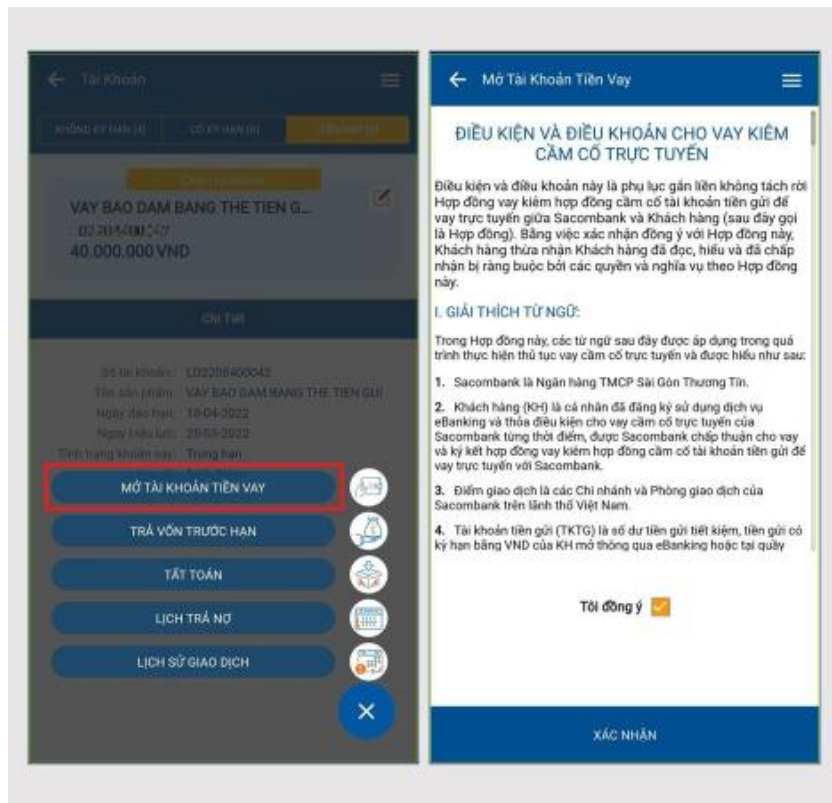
Tài Khoản

KHÔNG KỲ HẠN (4) | CÓ KỲ HẠN (0) | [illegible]

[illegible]

VAY BAO DAM BANG THE TIEN G...
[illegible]
40.000.000 VND

Chi Tiết

Số tài khoản: LD2208400042
Tên sản phẩm: VAY BAO DAM BANG THE TIEN GUI
Ngày đáo hạn: 18-04-2022
Ngày hiệu lực: 28-03-2022
Tình trạng khoản vay: Trong hạn

MỞ TÀI KHOẢN TIỀN VAY
TRẢ VỐN TRƯỚC HẠN
TẤT TOÁN
LỊCH TRẢ NỢ
LỊCH SỬ GIAO DỊCH

Mở Tài Khoản Tiền Vay

ĐIỀU KIỆN VÀ ĐIỀU KHOẢN CHO VAY KIÊM CẦM CỐ TRỰC TUYẾN

Điều kiện và điều khoản này là phụ lục gắn liền không tách rời Hợp đồng vay kiêm hợp đồng cầm cố tài khoản tiền gửi để vay trực tuyến giữa Sacombank và Khách hàng (sau đây gọi là Hợp đồng). Bằng việc xác nhận đồng ý với Hợp đồng này, Khách hàng thừa nhận Khách hàng đã đọc, hiểu và đã chấp nhận bị ràng buộc bởi các quyền và nghĩa vụ theo Hợp đồng này.

I. GIẢI THÍCH TỪ NGỮ:

Trong Hợp đồng này, các từ ngữ sau đây được áp dụng trong quá trình thực hiện thủ tục vay cầm cố trực tuyến và được hiểu như sau:

1. Sacombank là Ngân hàng TMCP Sài Gòn Thương Tín.

2. Khách hàng (KH) là cá nhân đã đăng ký sử dụng dịch vụ eBanking và thỏa điều kiện cho vay cầm cố trực tuyến của Sacombank từng thời điểm, được Sacombank chấp thuận cho vay và ký kết hợp đồng vay kiêm hợp đồng cầm cố tài khoản tiền gửi để vay trực tuyến với Sacombank.

3. Điểm giao dịch là các Chi nhánh và Phòng giao dịch của Sacombank trên lãnh thổ Việt Nam.

4. Tài khoản tiền gửi (TKTG) là số dư tiền gửi tiết kiệm, tiền gửi có kỳ hạn bằng VND của KH mở thông qua eBanking hoặc tại quầy

Tôi đồng ý

XÁC NHẬN